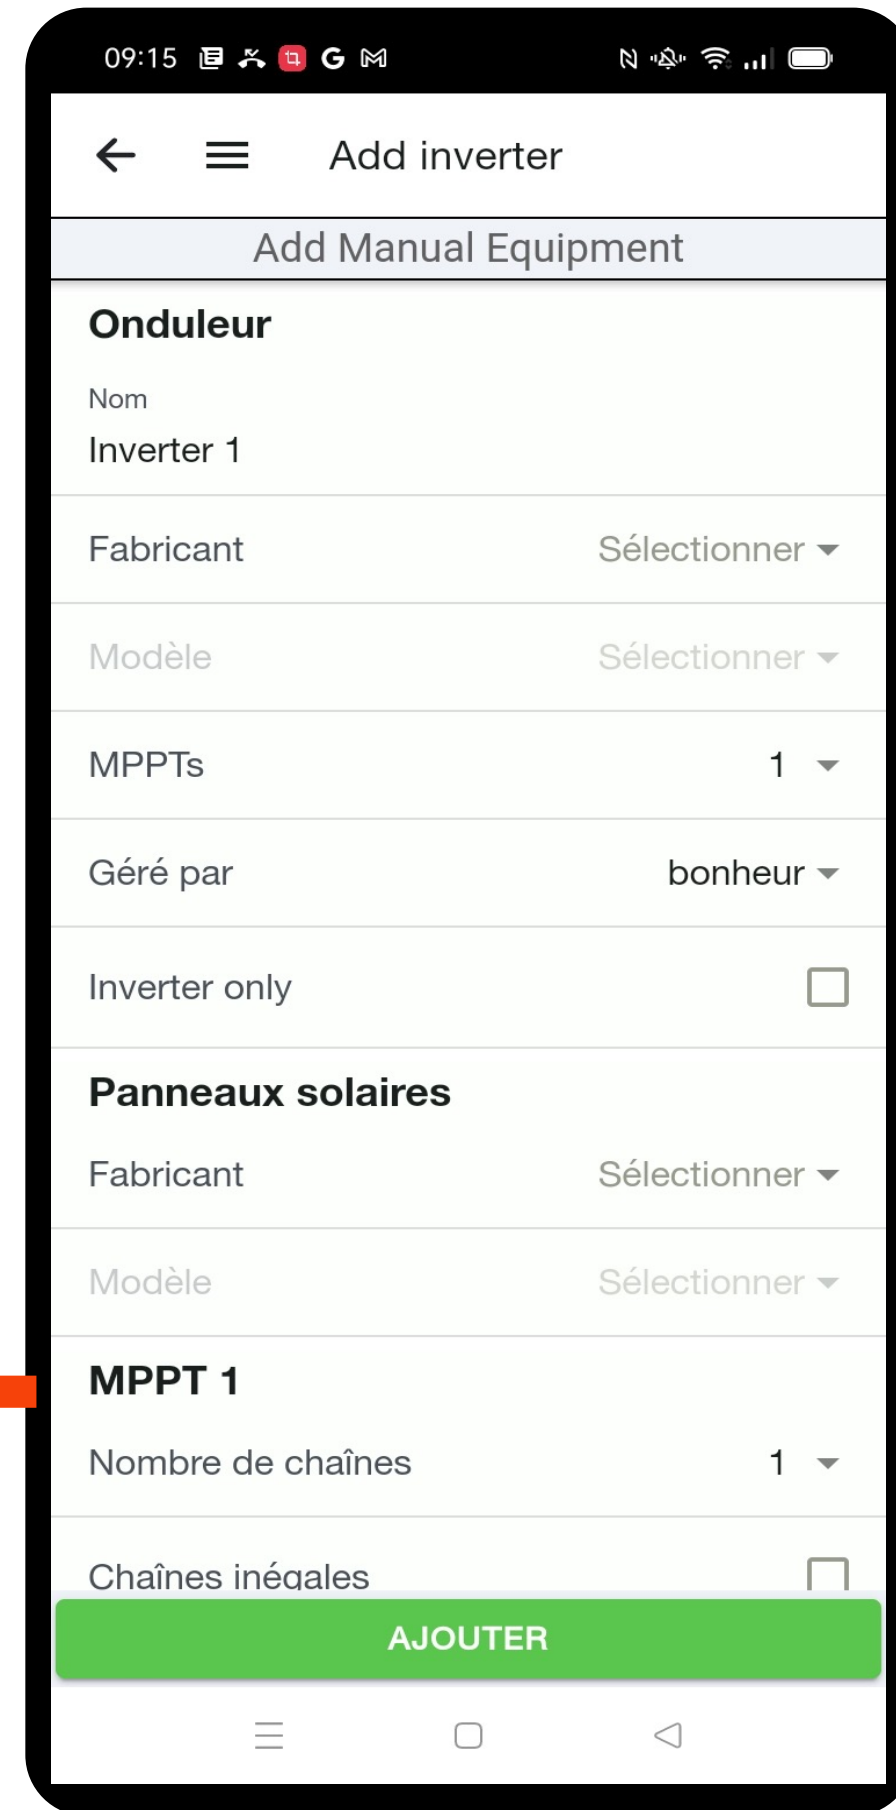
09:15

Add inverter

Add Manual Equipment

Onduleur

Nom
Inverter 1

Fabricant Sélectionner

Modèle Sélectionner

MPPTs 1

Géré par bonheur

Inverter only

Panneaux solaires

Fabricant Sélectionner

Modèle Sélectionner

MPPT 1

Nombre de chaînes 1

Chaînes inégales

AJOUTER